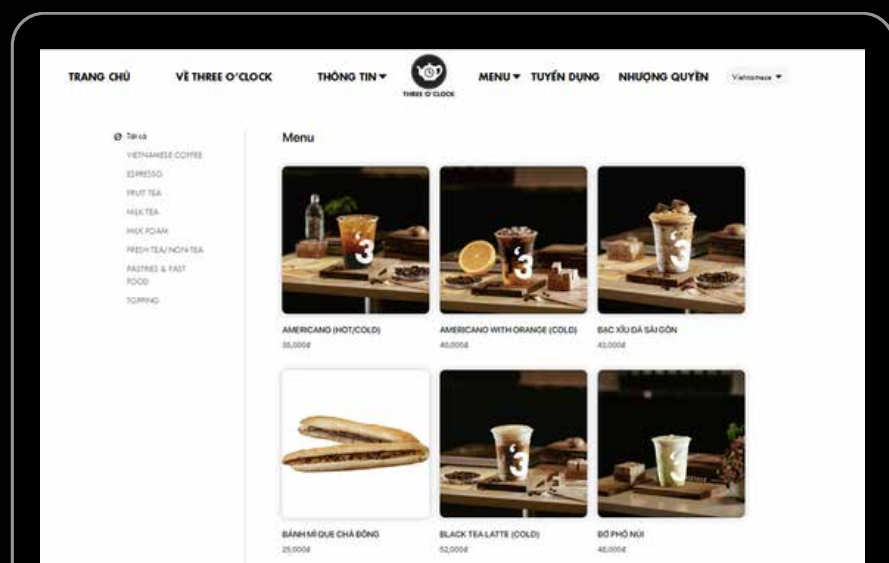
TRANG CHỦ VỀ THREE O'CLOCK THÔNG TIN ▾ THREE O'CLOCK MENU ▾ TUYỂN DỤNG NHƯỢNG QUYỀN Vietnamese ▾

Tất cả
VIETNAMESE COFFEE
ESPRESSO
FRUIT TEA
MILK TEA
MILK FOAM
FRESH TEA/NON-TEA
PASTRIES & FAST FOOD
TOPPING

Menu

AMERICANO (HOT/COLD)
35,000đ

AMERICANO WITH ORANGE (COLD)
40,000đ

BẠC XỈU ĐÁ SÀI GÒN
40,000đ

BÁNH MÌ QUE CHÀ BÔNG
25,000đ

BLACK TEA LATTE (COLD)
52,000đ

BƠ PHÔ NÚI
46,000đ